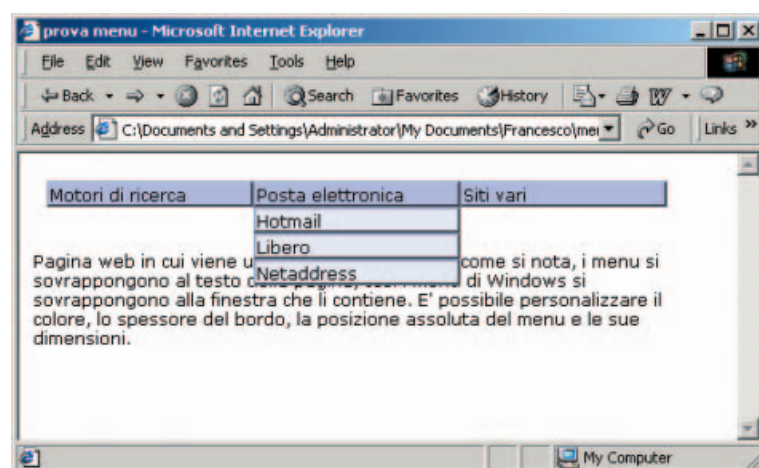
prova menu - Microsoft Internet Explorer

File Edit View Favorites Tools Help

Back Search Favorites History

Address C:\Documents and Settings\Administrator\My Documents\Francesco\me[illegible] Go Links »

| Motori di ricerca | Posta elettronica | Siti vari |
|---|---|---|

Hotmail
Libero
Netaddress

Pagina web in cui viene u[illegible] come si nota, i menu si sovrappongono al testo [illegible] di Windows si sovrappongono alla finestra che li contiene. E' possibile personalizzare il colore, lo spessore del bordo, la posizione assoluta del menu e le sue dimensioni.

My Computer